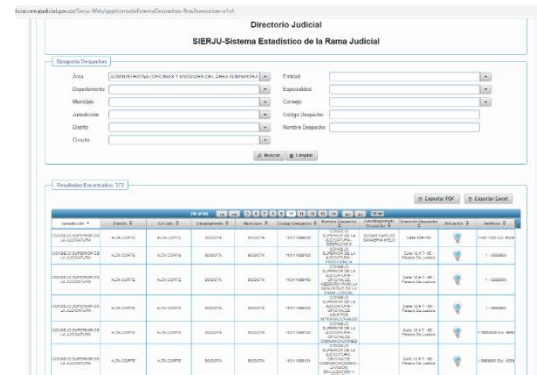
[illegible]ramajudicial.gov.co/Sierju-Web/app/consultaExternaDespachos-flow?execution=e1s1

Directorio Judicial

SIERJU-Sistema Estadístico de la Rama Judicial

Búsqueda Despachos

Área: ADMINISTRATIVA (OFICINAS Y UNIDADES DEL ÁREA ADMINISTRA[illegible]
Entidad
Departamento
Especialidad
Municipio
Consejo
Jurisdicción
Código Despacho
Distrito
Nombre Despacho
Circuito

Buscar   Limpiar

Resultados Encontrados: 372

Exportar PDF   Exportar Excel

(1 of 38)   1 2 3 4 5 6 7 8 9 10   10

| Jurisdicción | Distrito | Circuito | Departamento | Municipio | Código Despacho | Nombre Despacho | Funcionario Despacho | Dirección Despacho | Ubicación | Teléfono |
|---|---|---|---|---|---|---|---|---|---|---|
| CONSEJO SUPERIOR DE LA JUDICATURA | ALTA CORTE | ALTA CORTE | BOGOTA | BOGOTA | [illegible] | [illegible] | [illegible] | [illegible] | | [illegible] |
| CONSEJO SUPERIOR DE LA JUDICATURA | ALTA CORTE | ALTA CORTE | BOGOTA | BOGOTA | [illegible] | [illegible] | | Calle 12 # 7 - 65 Palacio De Justicia | | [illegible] |
| CONSEJO SUPERIOR DE LA JUDICATURA | ALTA CORTE | ALTA CORTE | BOGOTA | BOGOTA | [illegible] | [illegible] | | Calle 12 # 7 - 65 Palacio De Justicia | | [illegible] |
| CONSEJO SUPERIOR DE LA JUDICATURA | ALTA CORTE | ALTA CORTE | BOGOTA | BOGOTA | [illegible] | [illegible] | | Calle 12 # 7 - 65 Palacio De Justicia | | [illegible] |
| CONSEJO SUPERIOR DE LA JUDICATURA | ALTA CORTE | ALTA CORTE | BOGOTA | BOGOTA | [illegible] | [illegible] | | Calle 12 # 7 - 65 Palacio De Justicia | | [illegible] |
| CONSEJO SUPERIOR DE LA JUDICATURA | ALTA CORTE | ALTA CORTE | BOGOTA | BOGOTA | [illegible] | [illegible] | | Calle 12 # 7 - 65 Palacio De Justicia | | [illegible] |